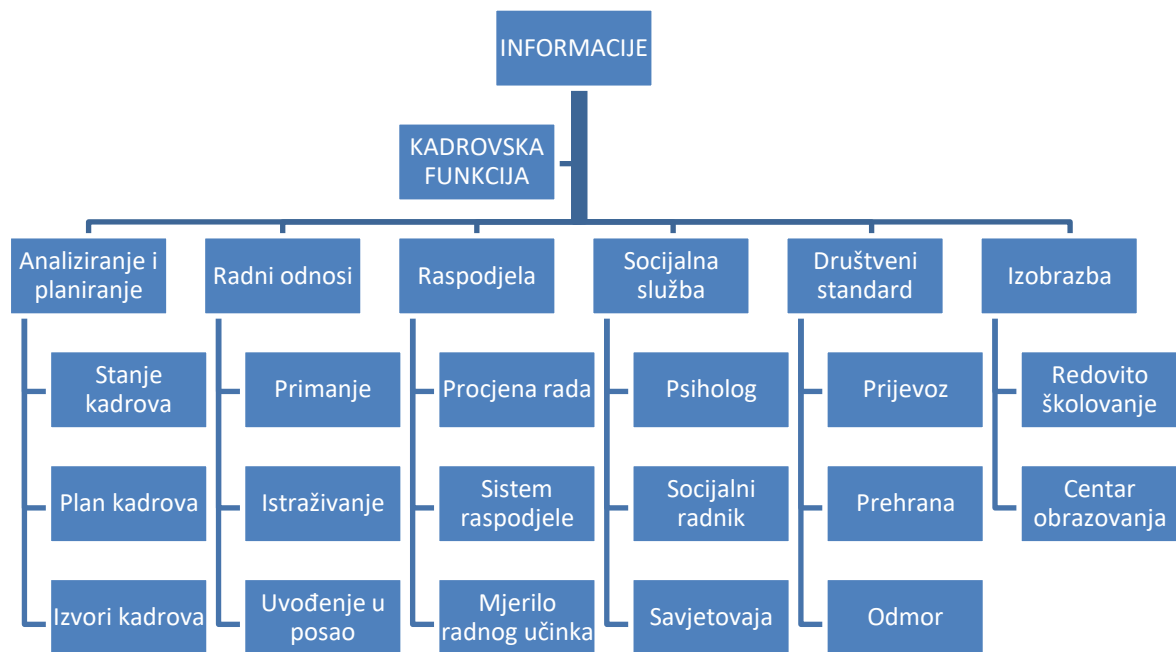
INFORMACIJE

KADROVSKA FUNKCIJA

Analiziranje i planiranje

Stanje kadrova

Plan kadrova

Izvori kadrova

Radni odnosi

Primanje

Istraživanje

Uvođenje u posao

Raspodjela

Procjena rada

Sistem raspodjele

Mjerilo radnog učinka

Socijalna služba

Psiholog

Socijalni radnik

Savjetovaja

Društveni standard

Prijevoz

Prehrana

Odmor

Izobrazba

Redovito školovanje

Centar obrazovanja